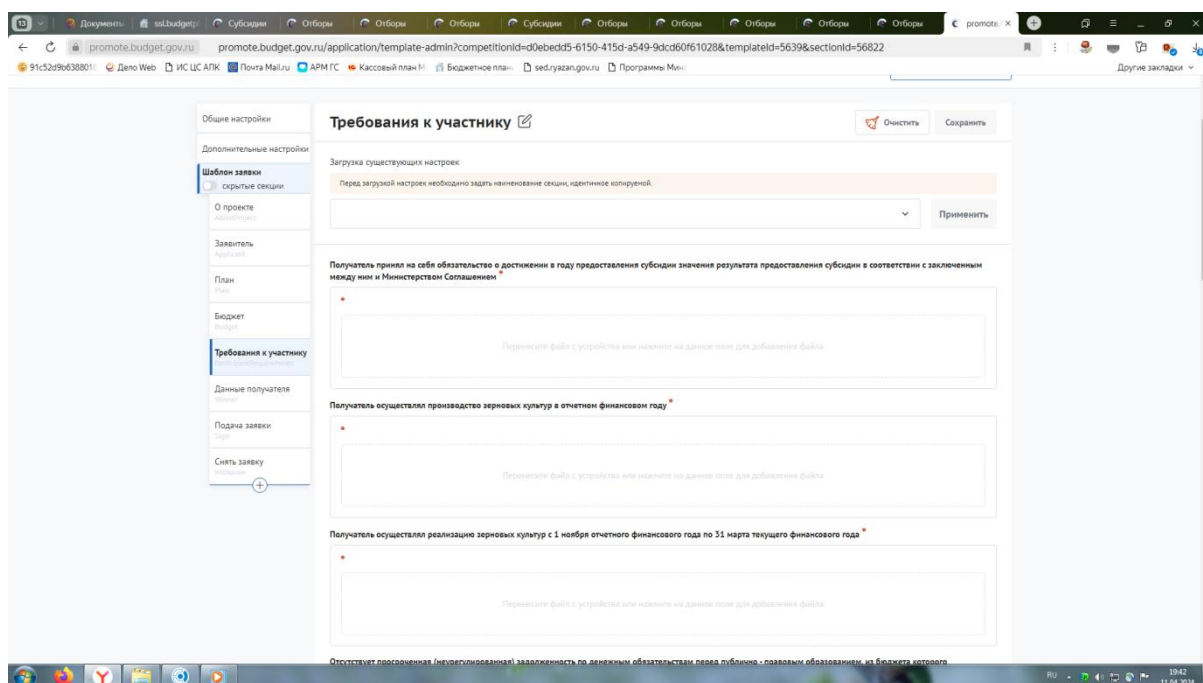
13 Документы | ssl.budget | Субсидии | Отборы | Отборы | Отборы | Субсидии | Отборы | Отборы | Отборы | Отборы | Отборы | promote.

promote.budget.gov.ru promote.budget.gov.ru/application/template-admin?competitionId=d0ebedd5-6150-415d-a549-9dcd60f61028&templateId=5639&sectionId=56822

91c52d9b638801 | Дело Web | ИС ЦС АПК | Почта Mail.ru | АРМ ГС | Кассовый план М | Бюджетное план | sed.ryazan.gov.ru | Программы Мин | Другие закладки

Общие настройки
Дополнительные настройки
Шаблон заявки
скрытые секции
О проекте
AboutProject
Заявитель
Applicant
План
Plan
Бюджет
Budget
Требования к участнику
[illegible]
Данные получателя
Winner
Подача заявки
Sign
Снять заявку
Withdraw

Требования к участнику

Очистить Сохранить

Загрузка существующих настроек

Перед загрузкой настроек необходимо задать наименование секции, идентичное копируемой.

Применить

Получатель принял на себя обязательство о достижении в году предоставления субсидии значения результата предоставления субсидии в соответствии с заключенным между ним и Министерством Соглашением *

Перенесите файл с устройства или нажмите на данное поле для добавления файла

Получатель осуществлял производство зерновых культур в отчетном финансовом году *

Перенесите файл с устройства или нажмите на данное поле для добавления файла

Получатель осуществлял реализацию зерновых культур с 1 ноября отчетного финансового года по 31 марта текущего финансового года *

Перенесите файл с устройства или нажмите на данное поле для добавления файла

Отсутствует просроченная (неурегулированная) задолженность по денежным обязательствам перед публично - правовым образованием, из бюджета которого

RU 19:42 11.04.2024